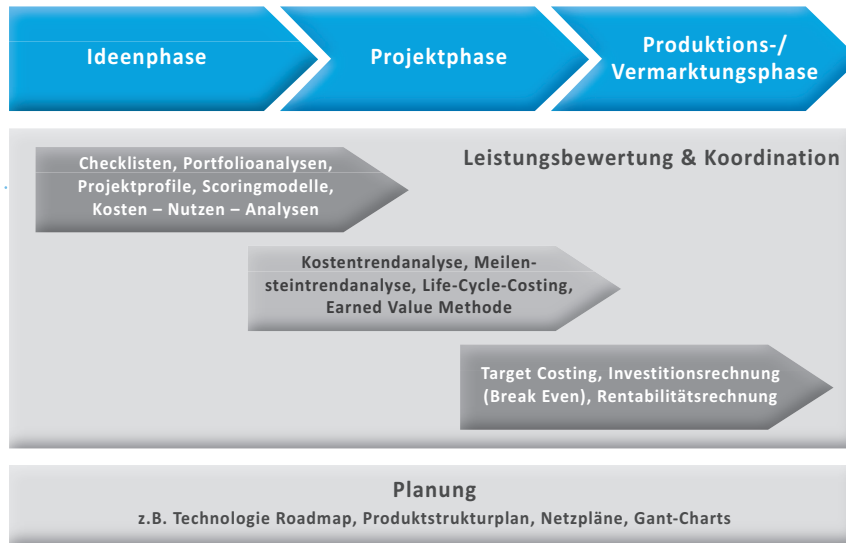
Ideenphase

Projektphase

Produktions-/ Vermarktungsphase

Leistungsbewertung & Koordination

Checklisten, Portfolioanalysen, Projektprofile, Scoringmodelle, Kosten – Nutzen – Analysen

Kostentrendanalyse, Meilensteintrendanalyse, Life-Cycle-Costing, Earned Value Methode

Target Costing, Investitionsrechnung (Break Even), Rentabilitätsrechnung

Planung

z.B. Technologie Roadmap, Produktstrukturplan, Netzpläne, Gant-Charts